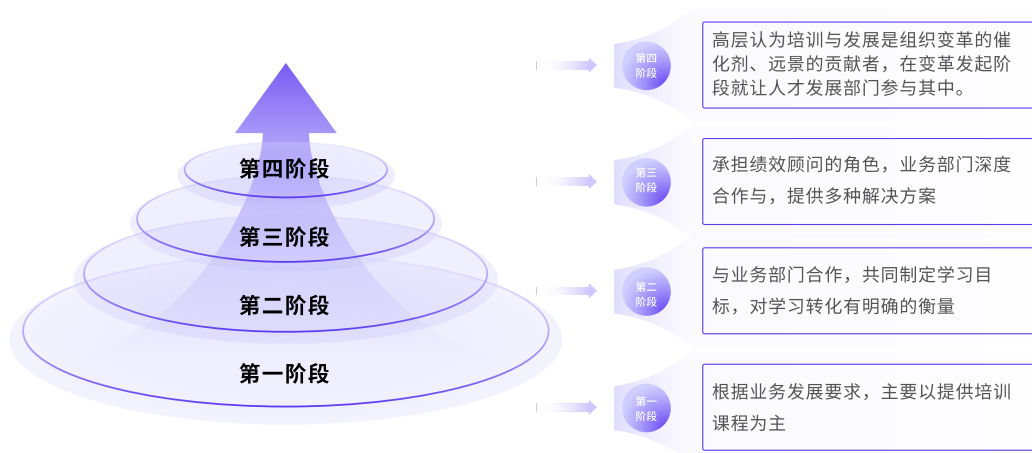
第四阶段

第三阶段

第二阶段

第一阶段

第四阶段

高层认为培训与发展是组织变革的催化剂、远景的贡献者，在变革发起阶段就让人才发展部门参与其中。

第三阶段

承担绩效顾问的角色，业务部门深度合作与，提供多种解决方案

第二阶段

与业务部门合作，共同制定学习目标，对学习转化有明确的衡量

第一阶段

根据业务发展要求，主要以提供培训课程为主